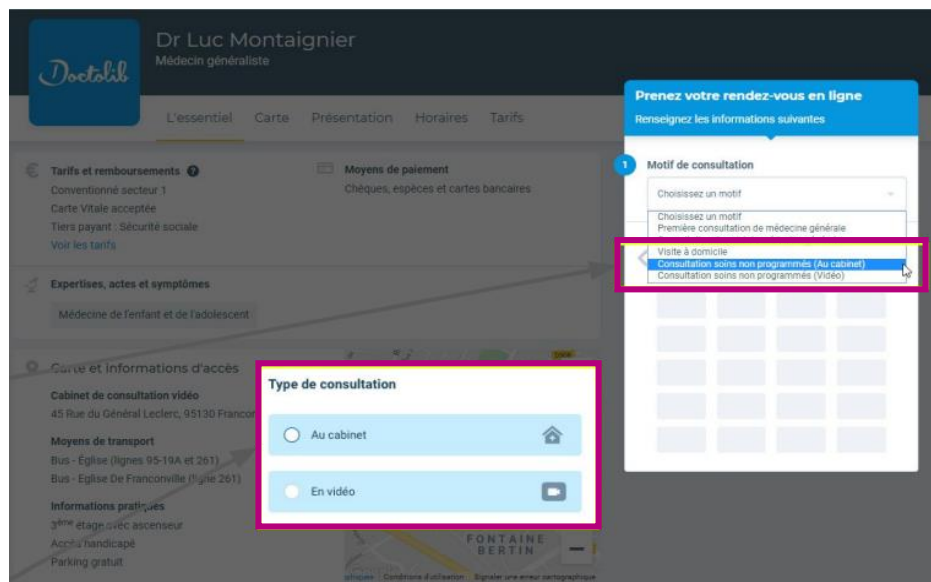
Doctolib

Dr Luc Montaignier
Médecin généraliste

L'essentiel Carte Présentation Horaires Tarifs

Tarifs et remboursements
Conventionné secteur 1
Carte Vitale acceptée
Tiers payant : Sécurité sociale
Voir les tarifs

Moyens de paiement
Chèques, espèces et cartes bancaires

Expertises, actes et symptômes
Médecine de l'enfant et de l'adolescent

Carte et informations d'accès
Cabinet de consultation vidéo
45 Rue du Général Leclerc, 95130 Francon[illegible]

Moyens de transport
Bus - Église (lignes 95-19A et 261)
Bus - Église De Franconville (ligne 261)

Informations pratiques
3ème étage avec ascenseur
Accès handicapé
Parking gratuit

FONTAINE BERTIN
Conditions d'utilisation Signaler une erreur cartographique

Type de consultation
Au cabinet
En vidéo

Prenez votre rendez-vous en ligne
Renseignez les informations suivantes

1 Motif de consultation
Choisissez un motif
Choisissez un motif
Première consultation de médecine générale
Visite à domicile
Consultation soins non programmés (Au cabinet)
Consultation soins non programmés (Vidéo)